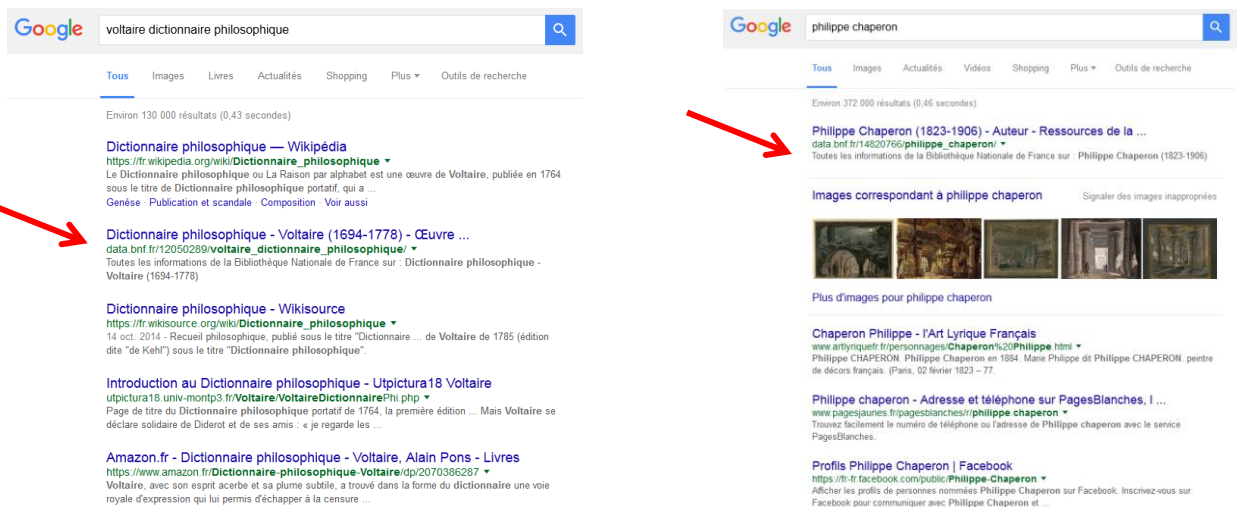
Google
voltaire dictionnaire philosophique

Tous Images Livres Actualités Shopping Plus ▾ Outils de recherche

Environ 130 000 résultats (0,43 secondes)

Dictionnaire philosophique — Wikipédia
https://fr.wikipedia.org/wiki/Dictionnaire_philosophique ▾
Le Dictionnaire philosophique ou La Raison par alphabet est une œuvre de Voltaire, publiée en 1764 sous le titre de Dictionnaire philosophique portatif, qui a ...
Genèse · Publication et scandale · Composition · Voir aussi

Dictionnaire philosophique - Voltaire (1694-1778) - Œuvre ...
data.bnf.fr/12050289/voltaire_dictionnaire_philosophique/ ▾
Toutes les informations de la Bibliothèque Nationale de France sur : Dictionnaire philosophique - Voltaire (1694-1778)

Dictionnaire philosophique - Wikisource
https://fr.wikisource.org/wiki/Dictionnaire_philosophique ▾
14 oct. 2014 - Recueil philosophique, publié sous le titre "Dictionnaire ... de Voltaire de 1785 (édition dite "de Kehl") sous le titre "Dictionnaire philosophique".

Introduction au Dictionnaire philosophique - Utpictura18 Voltaire
utpictura18.univ-montp3.fr/Voltaire/VoltaireDictionnairePhi.php ▾
Page de titre du Dictionnaire philosophique portatif de 1764, la première édition ... Mais Voltaire se déclare solidaire de Diderot et de ses amis : « je regarde les ...

Amazon.fr - Dictionnaire philosophique - Voltaire, Alain Pons - Livres
https://www.amazon.fr/Dictionnaire-philosophique-Voltaire/dp/2070386287 ▾
Voltaire, avec son esprit acerbe et sa plume subtile, a trouvé dans la forme du dictionnaire une voie royale d'expression qui lui permis d'échapper à la censure ...

Google
philippe chaperon

Tous Images Actualités Vidéos Shopping Plus ▾ Outils de recherche

Environ 372 000 résultats (0,46 secondes)

Philippe Chaperon (1823-1906) - Auteur - Ressources de la ...
data.bnf.fr/14820766/philippe_chaperon/ ▾
Toutes les informations de la Bibliothèque Nationale de France sur : Philippe Chaperon (1823-1906)

Images correspondant à philippe chaperon
Signaler des images inappropriées

Plus d'images pour philippe chaperon

Chaperon Philippe - l'Art Lyrique Français
www.artlyriquefr.fr/personnages/Chaperon%20Philippe.html ▾
Philippe CHAPERON. Philippe Chaperon en 1884. Marie Philippe dit Philippe CHAPERON, peintre de décors français. (Paris, 02 février 1823 – 77.

Philippe chaperon - Adresse et téléphone sur PagesBlanches, l ...
www.pagesjaunes.fr/pagesblanches/r/philippe.chaperon ▾
Trouvez facilement le numéro de téléphone ou l'adresse de Philippe chaperon avec le service PagesBlanches.

Profils Philippe Chaperon | Facebook
https://fr-fr.facebook.com/public/Philippe-Chaperon ▾
Afficher les profils de personnes nommées Philippe Chaperon sur Facebook. Inscrivez-vous sur Facebook pour communiquer avec Philippe Chaperon et ...